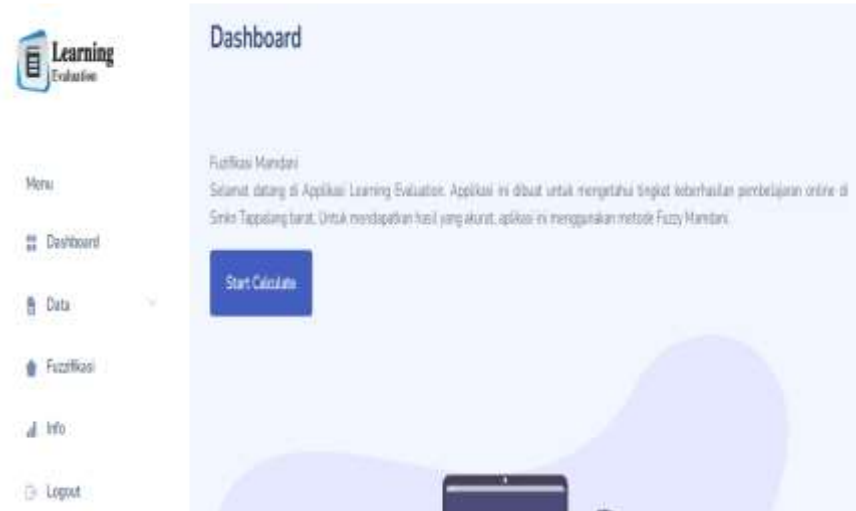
Learning
Evaluation

Menu

Dashboard

Data

Fuzzifikasi

Info

Logout

Dashboard

Fuzifikasi Mamdani
Selamat datang di Applikasi Learning Evaluation. Applikasi ini dibuat untuk mengetahui tingkat keberhasilan pembelajaran online di Smkn Tappalang barat. Untuk mendapatkan hasil yang akurat, aplikasi ini menggunakan metode Fuzzy Mamdani.

Start Calculate